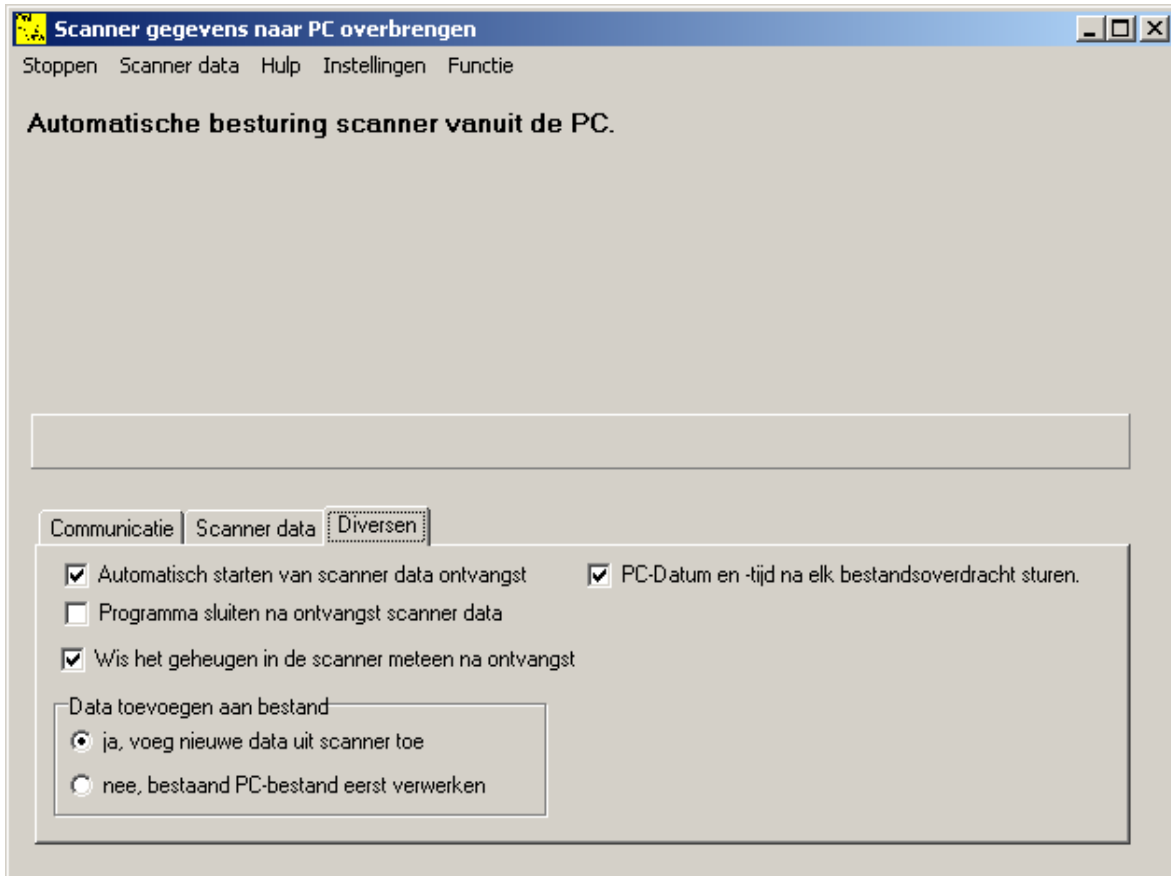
Scanner gegevens naar PC overbrengen

Stoppen Scanner data Hulp Instellingen Functie

Automatische besturing scanner vanuit de PC.

Communicatie Scanner data Diversen

Automatisch starten van scanner data ontvangst

PC-Datum en -tijd na elk bestandsoverdracht sturen.

Programma sluiten na ontvangst scanner data

Wis het geheugen in de scanner meteen na ontvangst

Data toevoegen aan bestand

ja, voeg nieuwe data uit scanner toe

nee, bestaand PC-bestand eerst verwerken